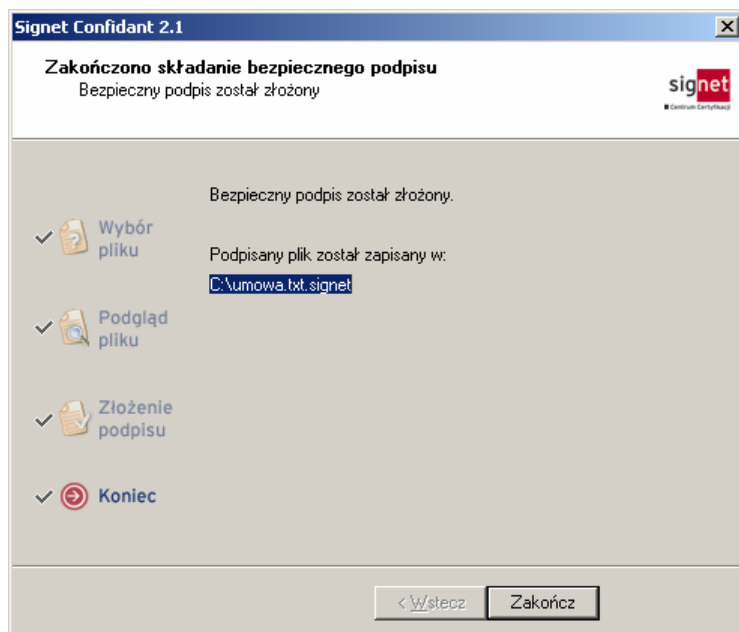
Signet Confidant 2.1

Zakończono składanie bezpiecznego podpisu
Bezpieczny podpis został złożony

signet
Centrum Certyfikacji

Wybór pliku

Podgląd pliku

Złożenie podpisu

Koniec

Bezpieczny podpis został złożony.

Podpisany plik został zapisany w:

C:\umowa.txt.signet

< Wstecz

Zakończ